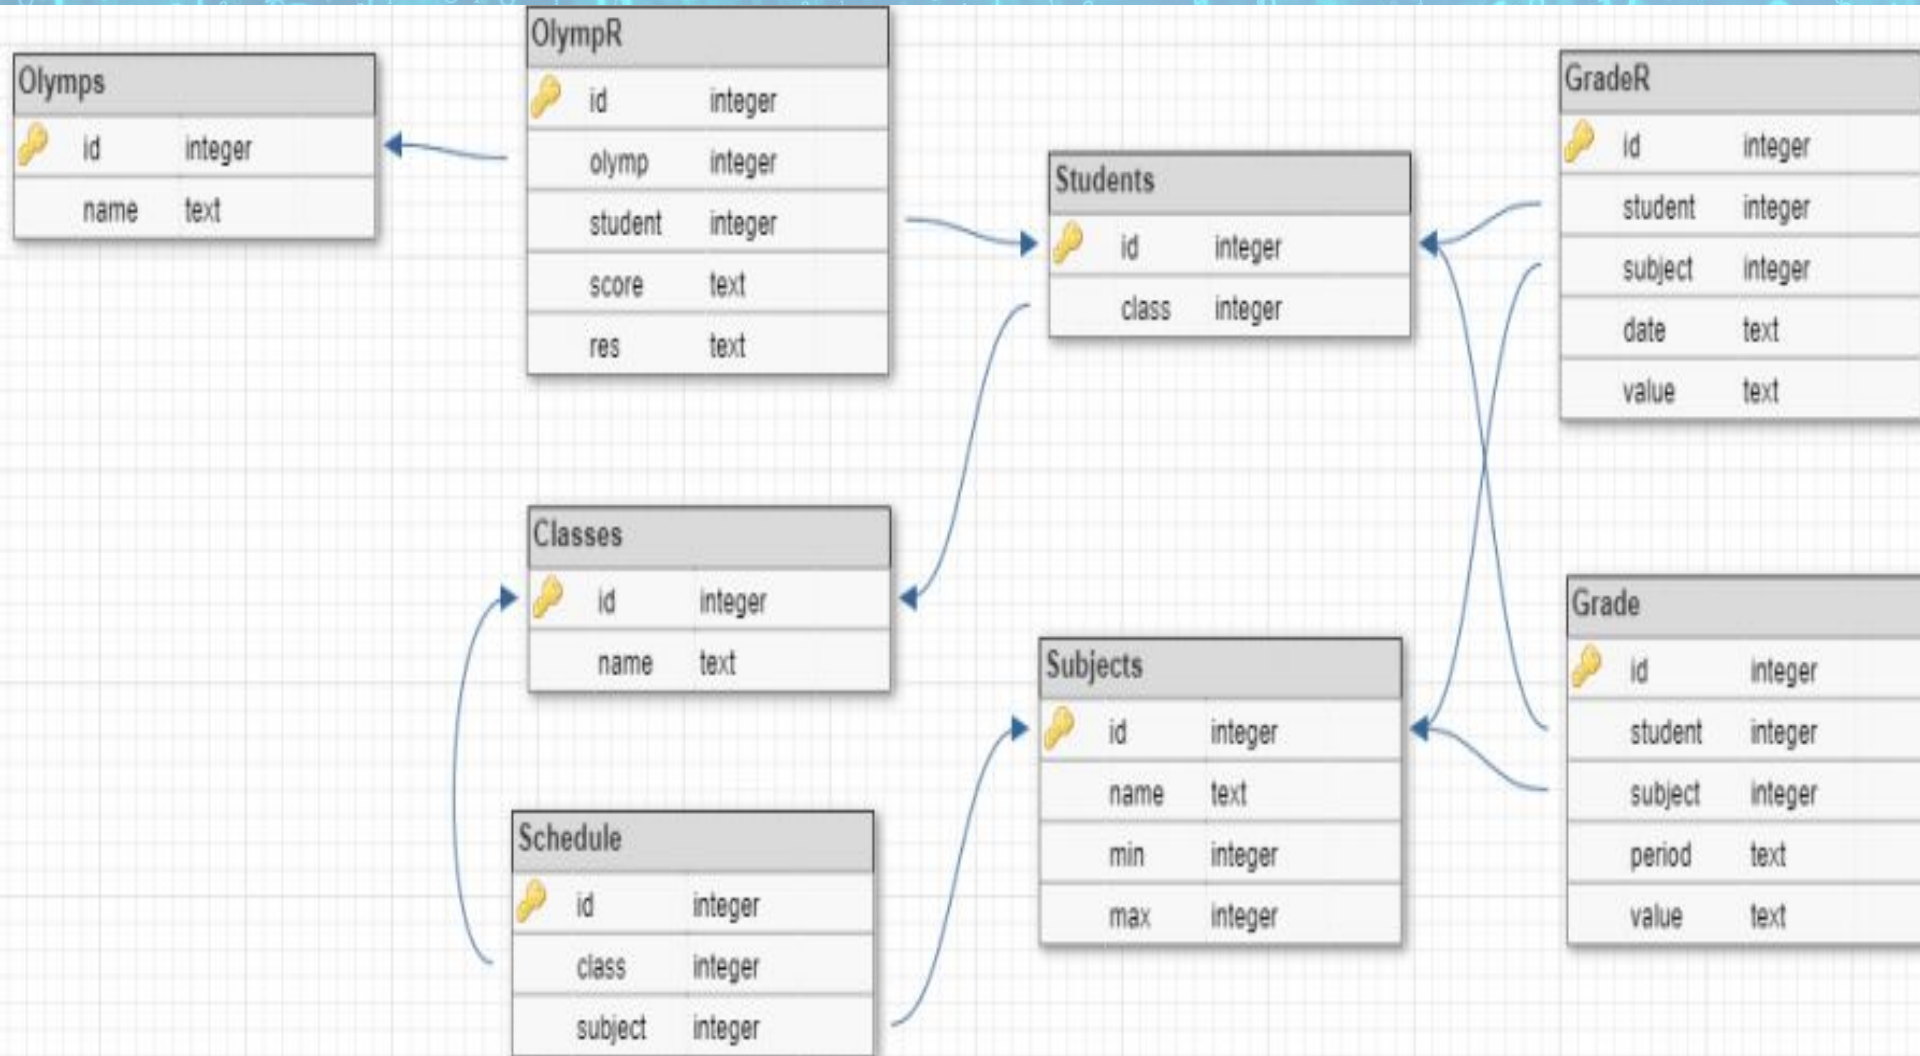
Olymps

| id | integer |
|---|---|
| name | text |

OlympR

| id | integer |
|---|---|
| olymp | integer |
| student | integer |
| score | text |
| res | text |

Students

| id | integer |
|---|---|
| class | integer |

GradeR

| id | integer |
|---|---|
| student | integer |
| subject | integer |
| date | text |
| value | text |

Classes

| id | integer |
|---|---|
| name | text |

Subjects

| id | integer |
|---|---|
| name | text |
| min | integer |
| max | integer |

Grade

| id | integer |
|---|---|
| student | integer |
| subject | integer |
| period | text |
| value | text |

Schedule

| id | integer |
|---|---|
| class | integer |
| subject | integer |